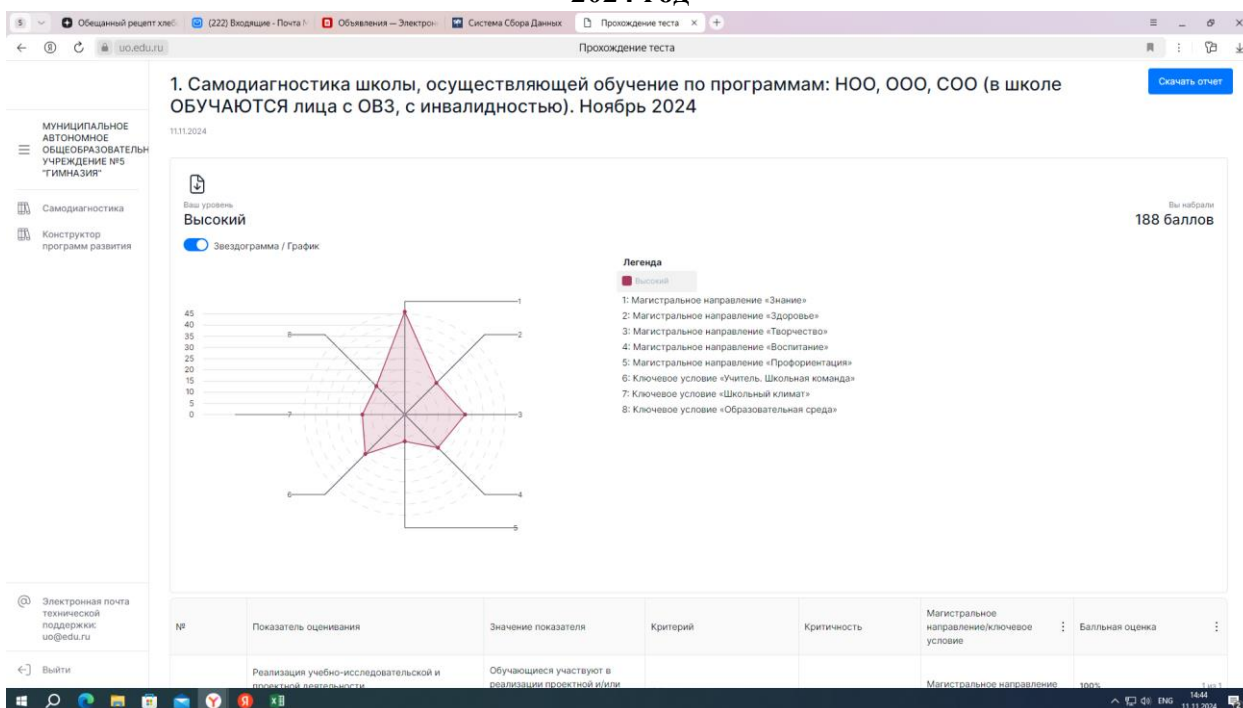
2024 год

Обещанный рецепт хлеб | (222) Входящие - Почта | Объявления — Электрон | Система Сбора Данных | Прохождение теста

uo.edu.ru

Прохождение теста

1. Самодиагностика школы, осуществляющей обучение по программам: НОО, ООО, СОО (в школе ОБУЧАЮТСЯ лица с ОВЗ, с инвалидностью). Ноябрь 2024

11.11.2024

Скачать отчет

МУНИЦИПАЛЬНОЕ АВТОНОМНОЕ ОБЩЕОБРАЗОВАТЕЛЬН УЧРЕЖДЕНИЕ №5 "ГИМНАЗИЯ"

Самодиагностика

Конструктор программ развития

Ваш уровень
Высокий

Вы набрали
188 баллов

Звездограмма / График

45
40
35
30
25
20
15
10
5
0

1
2
3
4
5
6
7
8

Легенда

Высокий

1: Магистральное направление «Знание»
2: Магистральное направление «Здоровье»
3: Магистральное направление «Творчество»
4: Магистральное направление «Воспитание»
5: Магистральное направление «Профориентация»
6: Ключевое условие «Учитель. Школьная команда»
7: Ключевое условие «Школьный климат»
8: Ключевое условие «Образовательная среда»

Электронная почта технической поддержки: uo@edu.ru

Выйти

| № | Показатель оценивания | Значение показателя | Критерий | Критичность | Магистральное направление/ключевое условие | Балльная оценка |
|---|---|---|---|---|---|---|
| | Реализация учебно-исследовательской и проектной деятельности | Обучающиеся участвуют в реализации проектной и/или | | | Магистральное направление | 100% |

1 из 1

ENG 14:44 11.11.2024